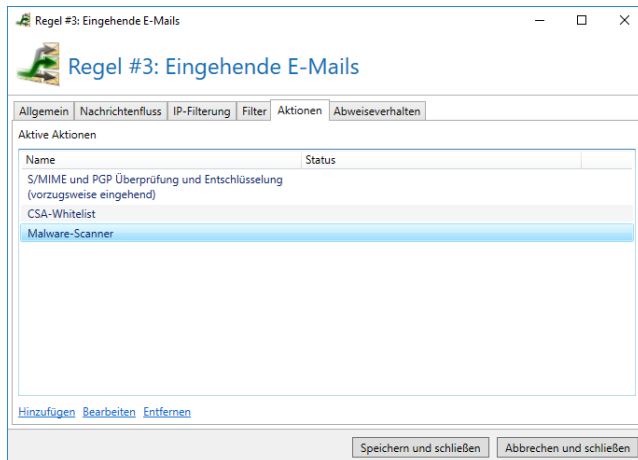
Regel #3: Eingehende E-Mails

Regel #3: Eingehende E-Mails

Allgemein | Nachrichtenfluss | IP-Filterung | Filter | Aktionen | Abweiseverhalten

Aktive Aktionen

| Name | Status |
|---|---|
| S/MIME und PGP Überprüfung und Entschlüsselung (vorzugsweise eingehend) | |
| CSA-Whitelist | |
| Malware-Scanner | |

Hinzufügen Bearbeiten Entfernen

Speichern und schließen Abbrechen und schließen